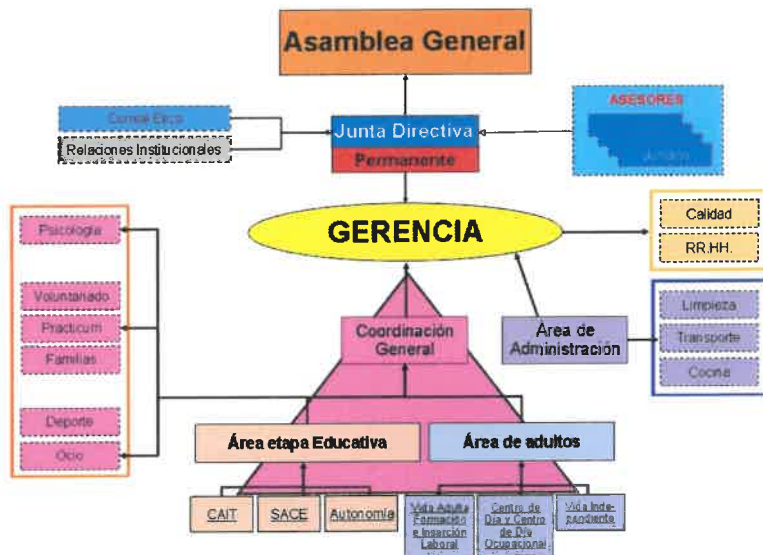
Asamblea General

Comité Ético

Relaciones Institucionales

Junta Directiva

Permanente

ASESORES

Jurídico

GERENCIA

Psicología

Voluntariado

Practicum

Familias

Deporte

Ocio

Calidad

RR.HH.

Limpieza

Transporte

Cocina

Coordinación General

Área de Administración

Área etapa Educativa

Área de adultos

CAIT

SACE

Autonomía

Vida Adulta Formación e Inserción Laboral

Centro de Día y Centro de Día Ocupacional

Vida Independiente